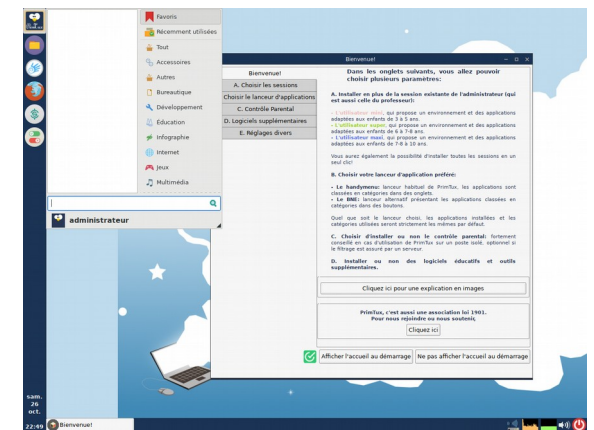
Favoris
Récemment utilisées
Tout
Accessoires
Autres
Bureautique
Développement
Éducation
Infographie
Internet
Jeux
Multimédia

administrateur

Bienvenue!

Bienvenue!
A. Choisir les sessions
Choisir le lanceur d'applications
C. Contrôle Parental
D. Logiciels supplémentaires
E. Réglages divers

Dans les onglets suivants, vous allez pouvoir choisir plusieurs paramètres:

A. Installer en plus de la session existante de l'administrateur (qui est aussi celle du professeur):

- L'utilisateur mini, qui propose un environnement et des applications adaptées aux enfants de 3 à 5 ans.
- L'utilisateur super, qui propose un environnement et des applications adaptées aux enfants de 6 à 7-8 ans.
- L'utilisateur maxi, qui propose un environnement et des applications adaptées aux enfants de 7-8 à 10 ans.

Vous avez également la possibilité d'installer toutes les sessions en un seul clic!

B. Choisir votre lanceur d'application préféré:

- Le handymenu: lanceur habituel de PrimTux, les applications sont classées en catégories dans des onglets.
- Le BNE: lanceur alternatif présentant les applications classées en catégories dans des boutons.

Quel que soit le lanceur choisi, les applications installées et les catégories utilisées seront strictement les mêmes par défaut.

C. Choisir d'installer ou non le contrôle parental: fortement conseillé en cas d'utilisation de PrimTux sur un poste isolé, optionnel si le filtrage est assuré par un serveur.

D. Installer ou non des logiciels éducatifs et outils supplémentaires.

Cliquez ici pour une explication en images

PrimTux, c'est aussi une association loi 1901.
Pour nous rejoindre ou nous soutenir,
Cliquez ici

Afficher l'accueil au démarrage
Ne pas afficher l'accueil au démarrage

sam. 26 oct.
22:49
Bienvenue!